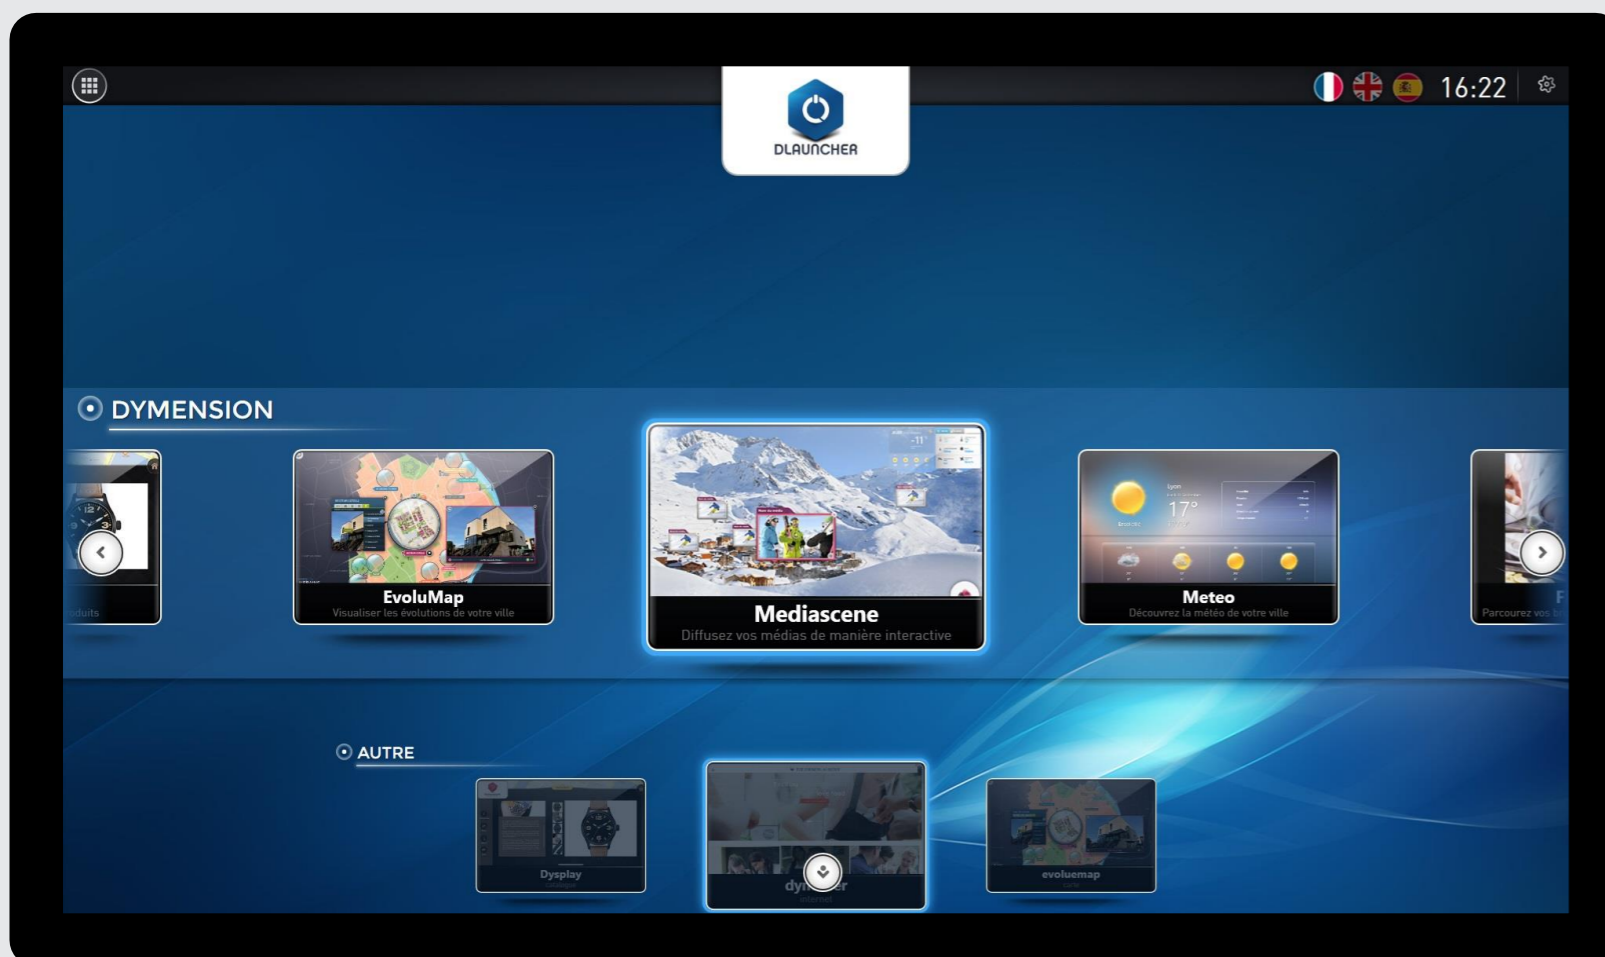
DLAUNCHER

16:22

DYMENSION

duits

EvoluMap
Visualiser les évolutions de votre ville

Mediascene
Diffusez vos médias de manière interactive

Meteo
Découvrez la météo de votre ville

F
Parcourez vos b

AUTRE

Dysplay

dy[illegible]r

evoluemap